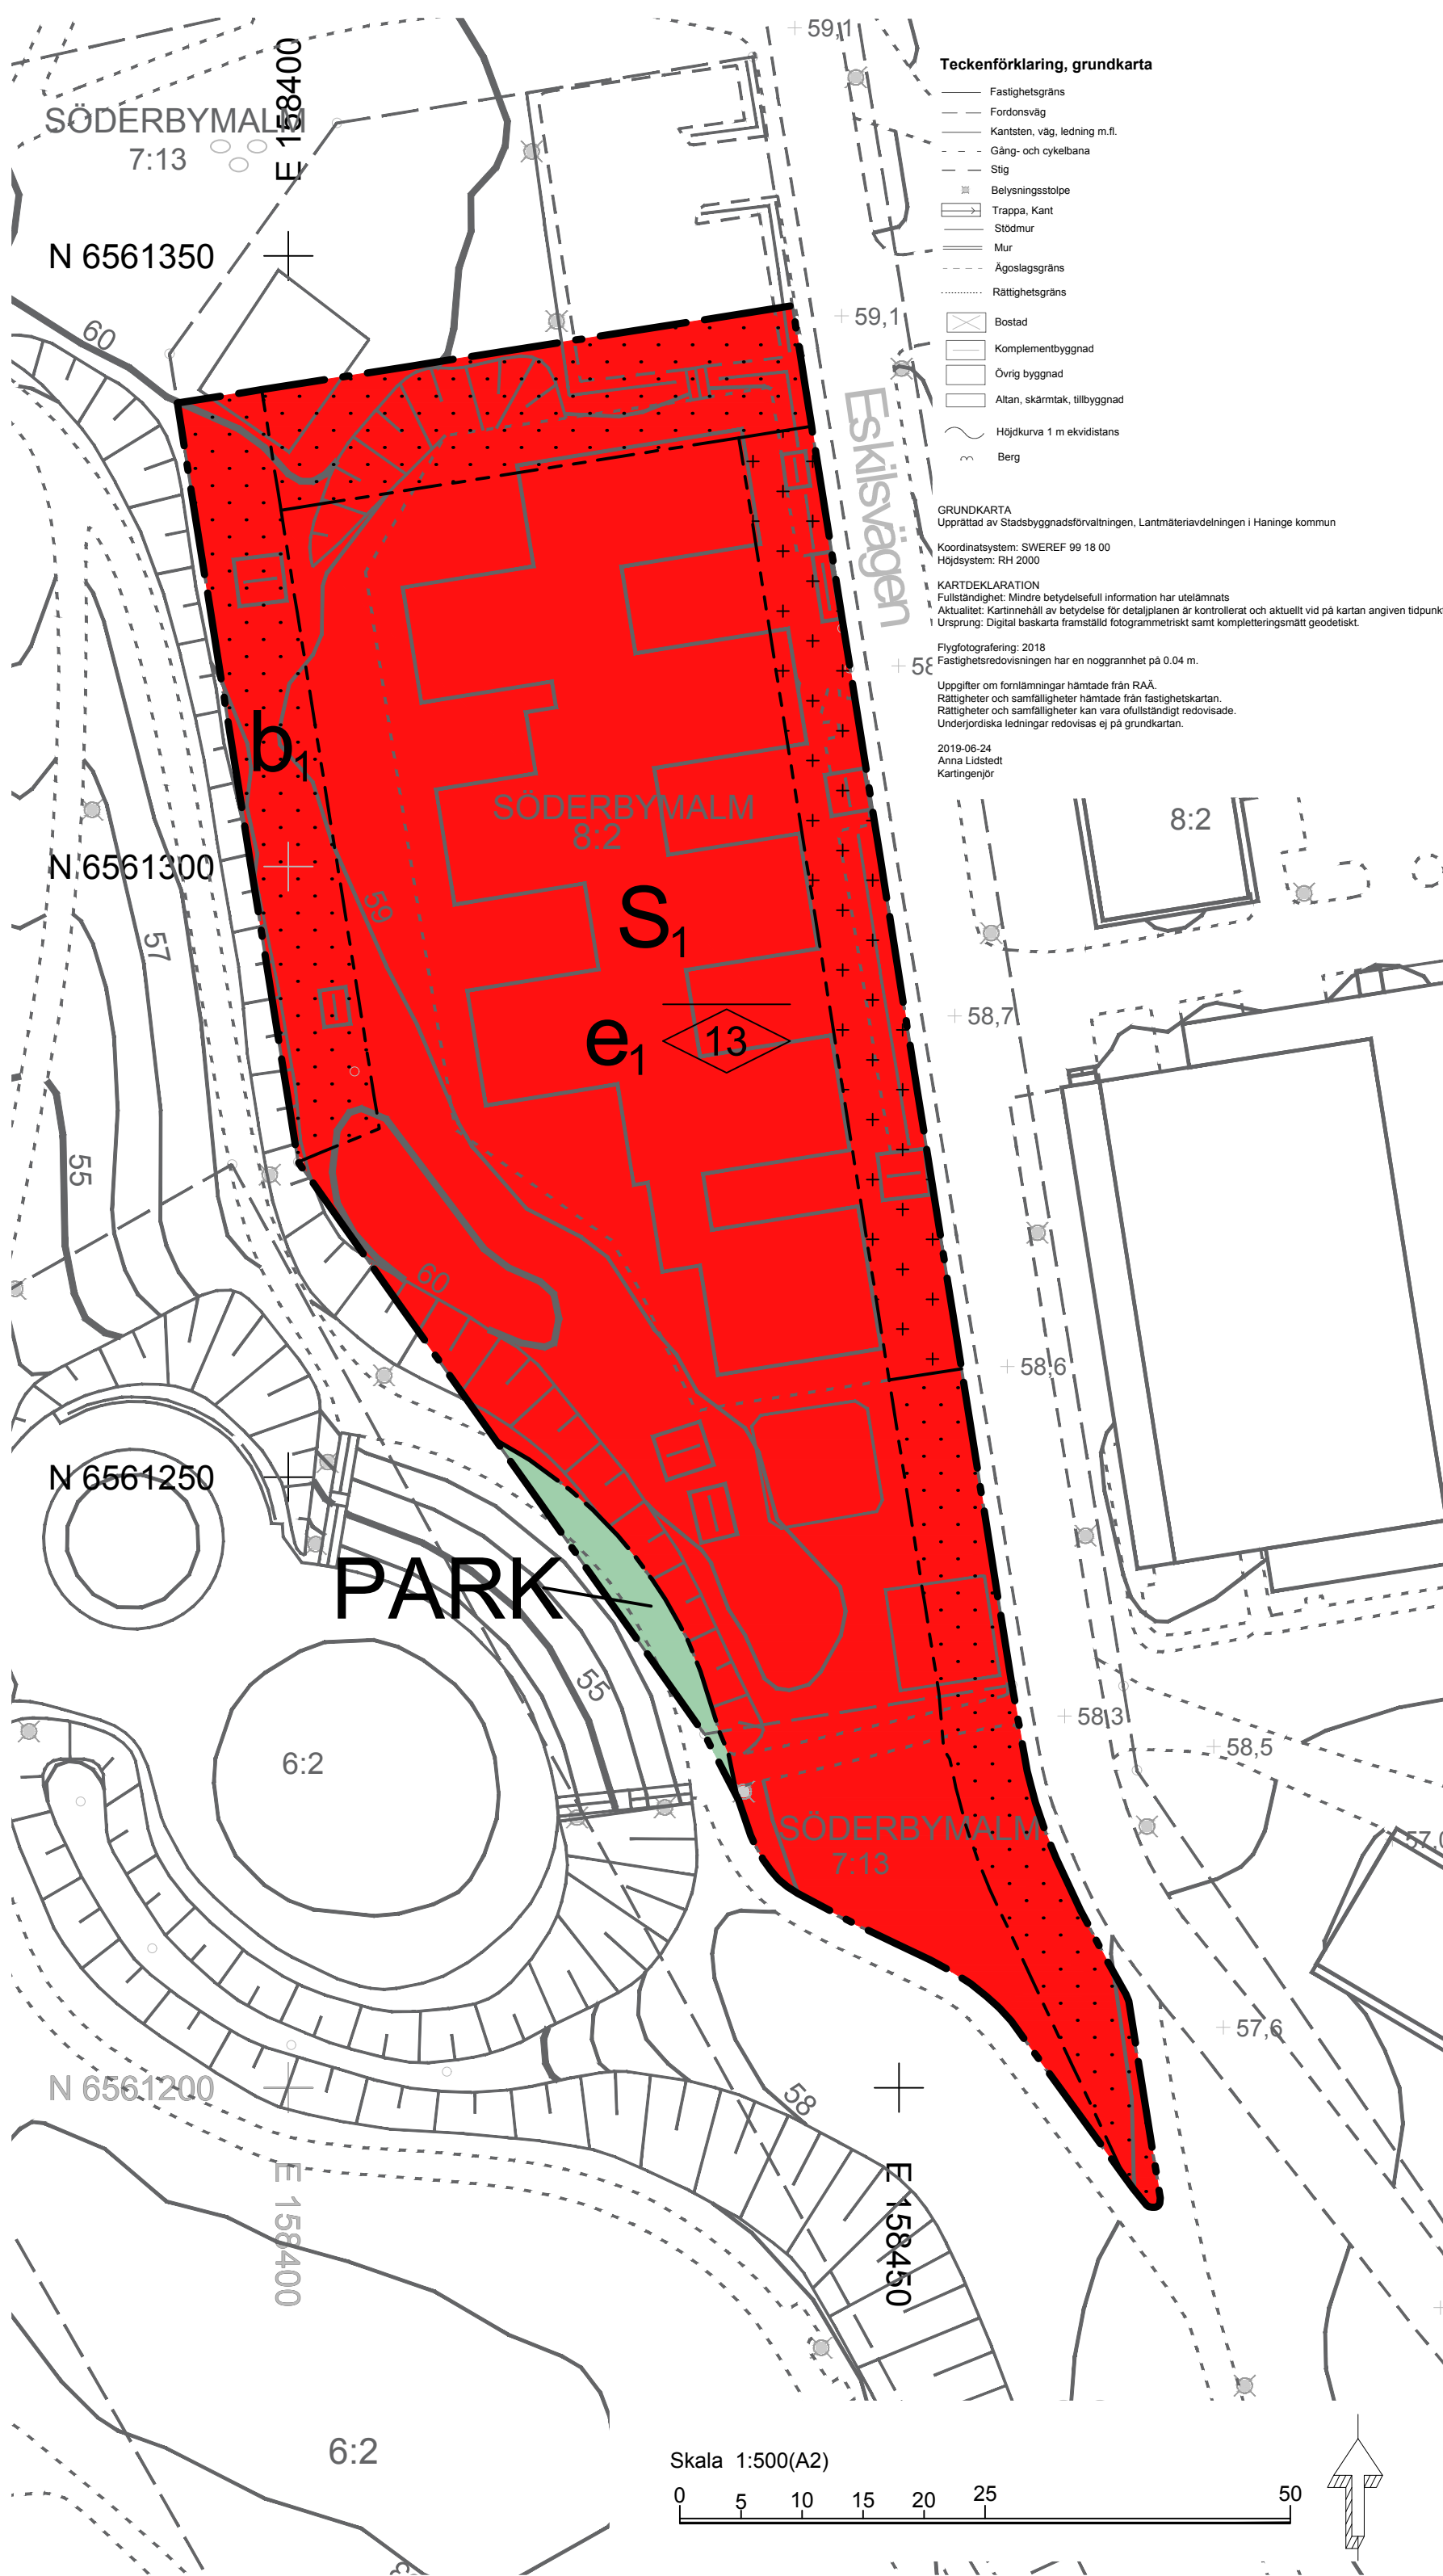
59,1

SÖDERBYMALM
7:13

E 158400

N 6561350

60

59,1

Eskilsvägen

Teckenförklaring, grundkarta
Fastighetsgräns
Fordonsväg
Kantsten, väg, ledning m.fl.
Gång- och cykelbana
Stig
Belysningsstolpe
Trappa, Kant
Stödmur
Mur
Ägoslagsgräns
Rättighetsgräns
Bostad
Komplementbyggnad
Övrig byggnad
Altan, skärmtak, tillbyggnad
Höjdkurva 1 m ekvidistans
Berg

GRUNDKARTA
Upprättad av Stadsbyggnadsförvaltningen, Lantmäteriavdelningen i Haninge kommun

Koordinatsystem: SWEREF 99 18 00
Höjdsystem: RH 2000

KARTDEKLARATION
Fullständighet: Mindre betydelsefull information har utelämnats
Aktualitet: Kartinnehåll av betydelse för detaljplanen är kontrollerat och aktuellt vid på kartan angiven tidpunkt
Ursprung: Digital baskarta framställd fotogrammetriskt samt kompletteringsmätt geodetiskt.

Flygfotografering: 2018
Fastighetsredovisningen har en noggrannhet på 0.04 m.

Uppgifter om fornlämningar hämtade från RAÄ.
Rättigheter och samfälligheter hämtade från fastighetskartan.
Rättigheter och samfälligheter kan vara ofullständigt redovisade.
Underjordiska ledningar redovisas ej på grundkartan.

2019-06-24
Anna Lidstedt
Kartingenjör

58

$b_1$

SÖDERBYMALM
8:2

8:2

N 6561300

57

59

$S_1$

$e_1$

13

58,7

55

60

58,6

N 6561250

PARK

55

6:2

58,3

58,5

SÖDERBYMALM
7:13

57,6

57,6

N 6561200

58

E 158400

E 158450

6:2

Skala 1:500(A2)

0 5 10 15 20 25 50